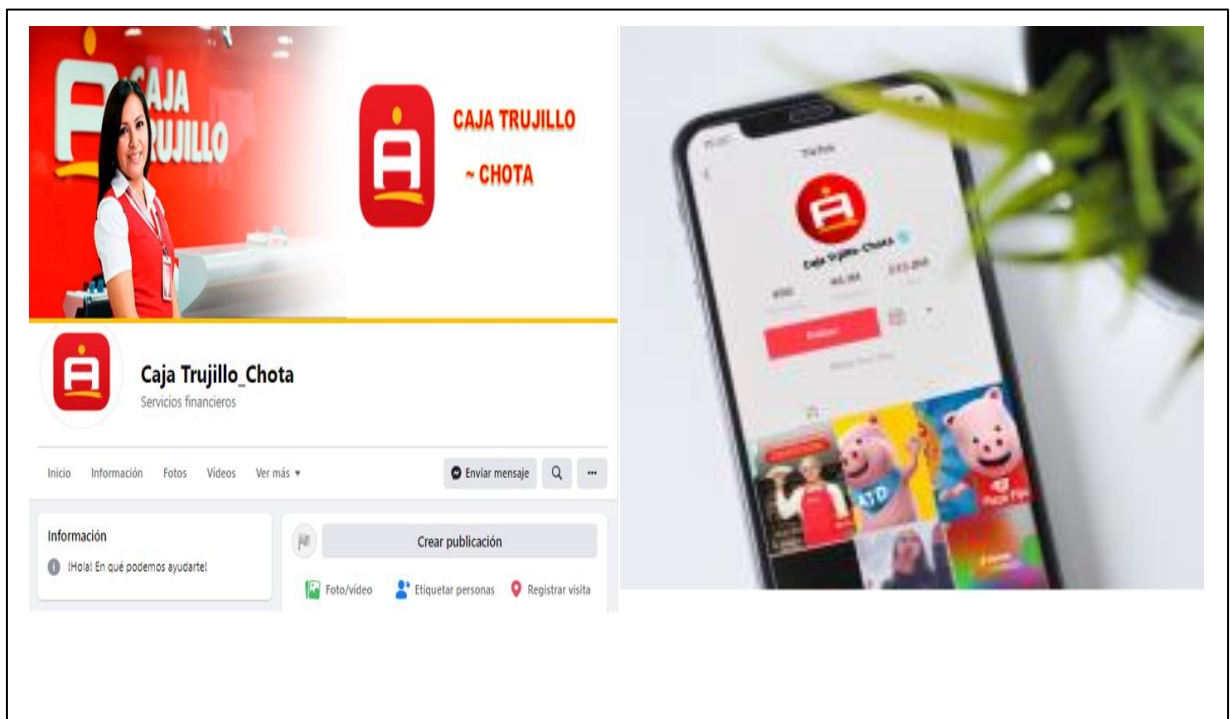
CAJA TRUJILLO

CAJA TRUJILLO ~ CHOTA

Caja Trujillo_Chota
Servicios financieros

Inicio Información Fotos Vídeos Ver más ▾

Enviar mensaje

Información
¡Hola! En qué podemos ayudarte!

Crear publicación

Foto/vídeo Etiquetar personas Registrar visita

TikTok

Caja Trujillo_Chota

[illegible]